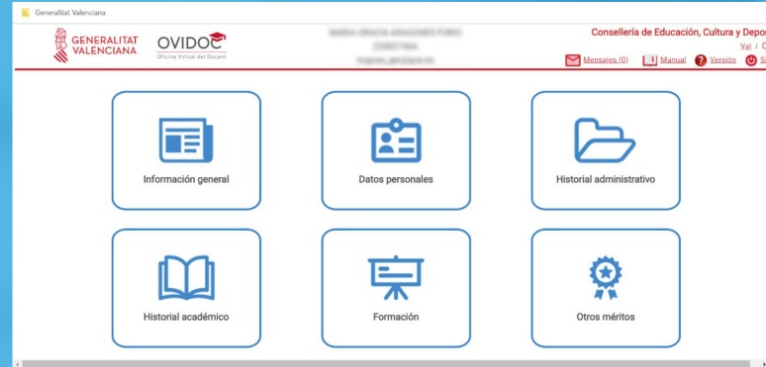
Generalitat Valenciana

GENERALITAT VALENCIANA

OVIDOC
Oficina Virtual del Docent

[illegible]
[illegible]
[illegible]

Conselleria de Educación, Cultura y Depo
Val / C

Mensajes (0) Manual Versión S

Información general

Datos personales

Historial administrativo

Historial académico

Formación

Otros méritos